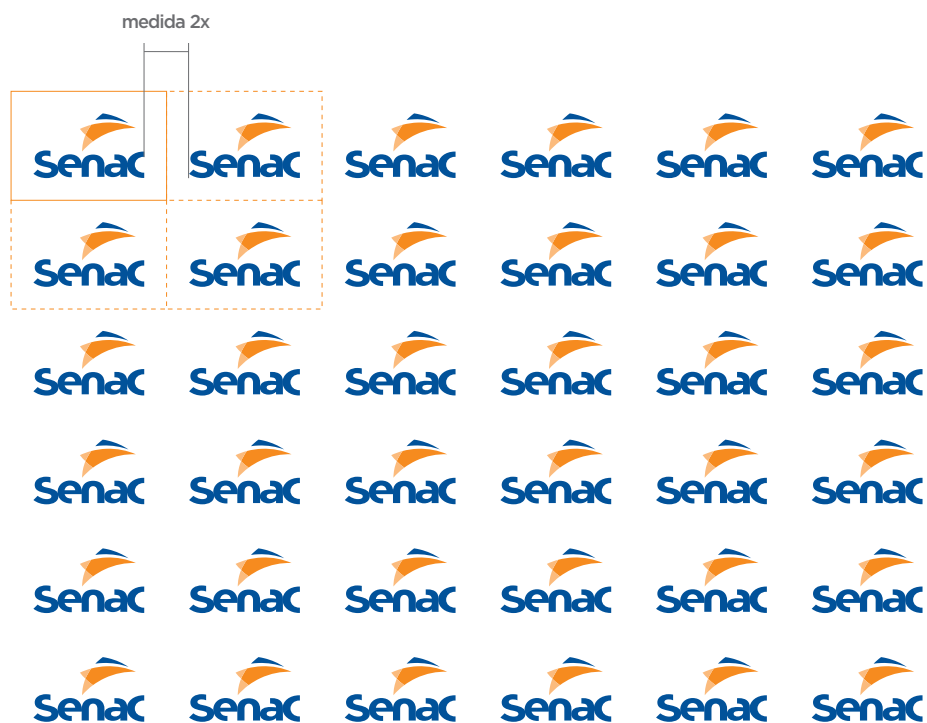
medida 2x

Senac Senac Senac Senac Senac Senac
Senac Senac Senac Senac Senac Senac
Senac Senac Senac Senac Senac Senac
Senac Senac Senac Senac Senac Senac
Senac Senac Senac Senac Senac Senac
Senac Senac Senac Senac Senac Senac